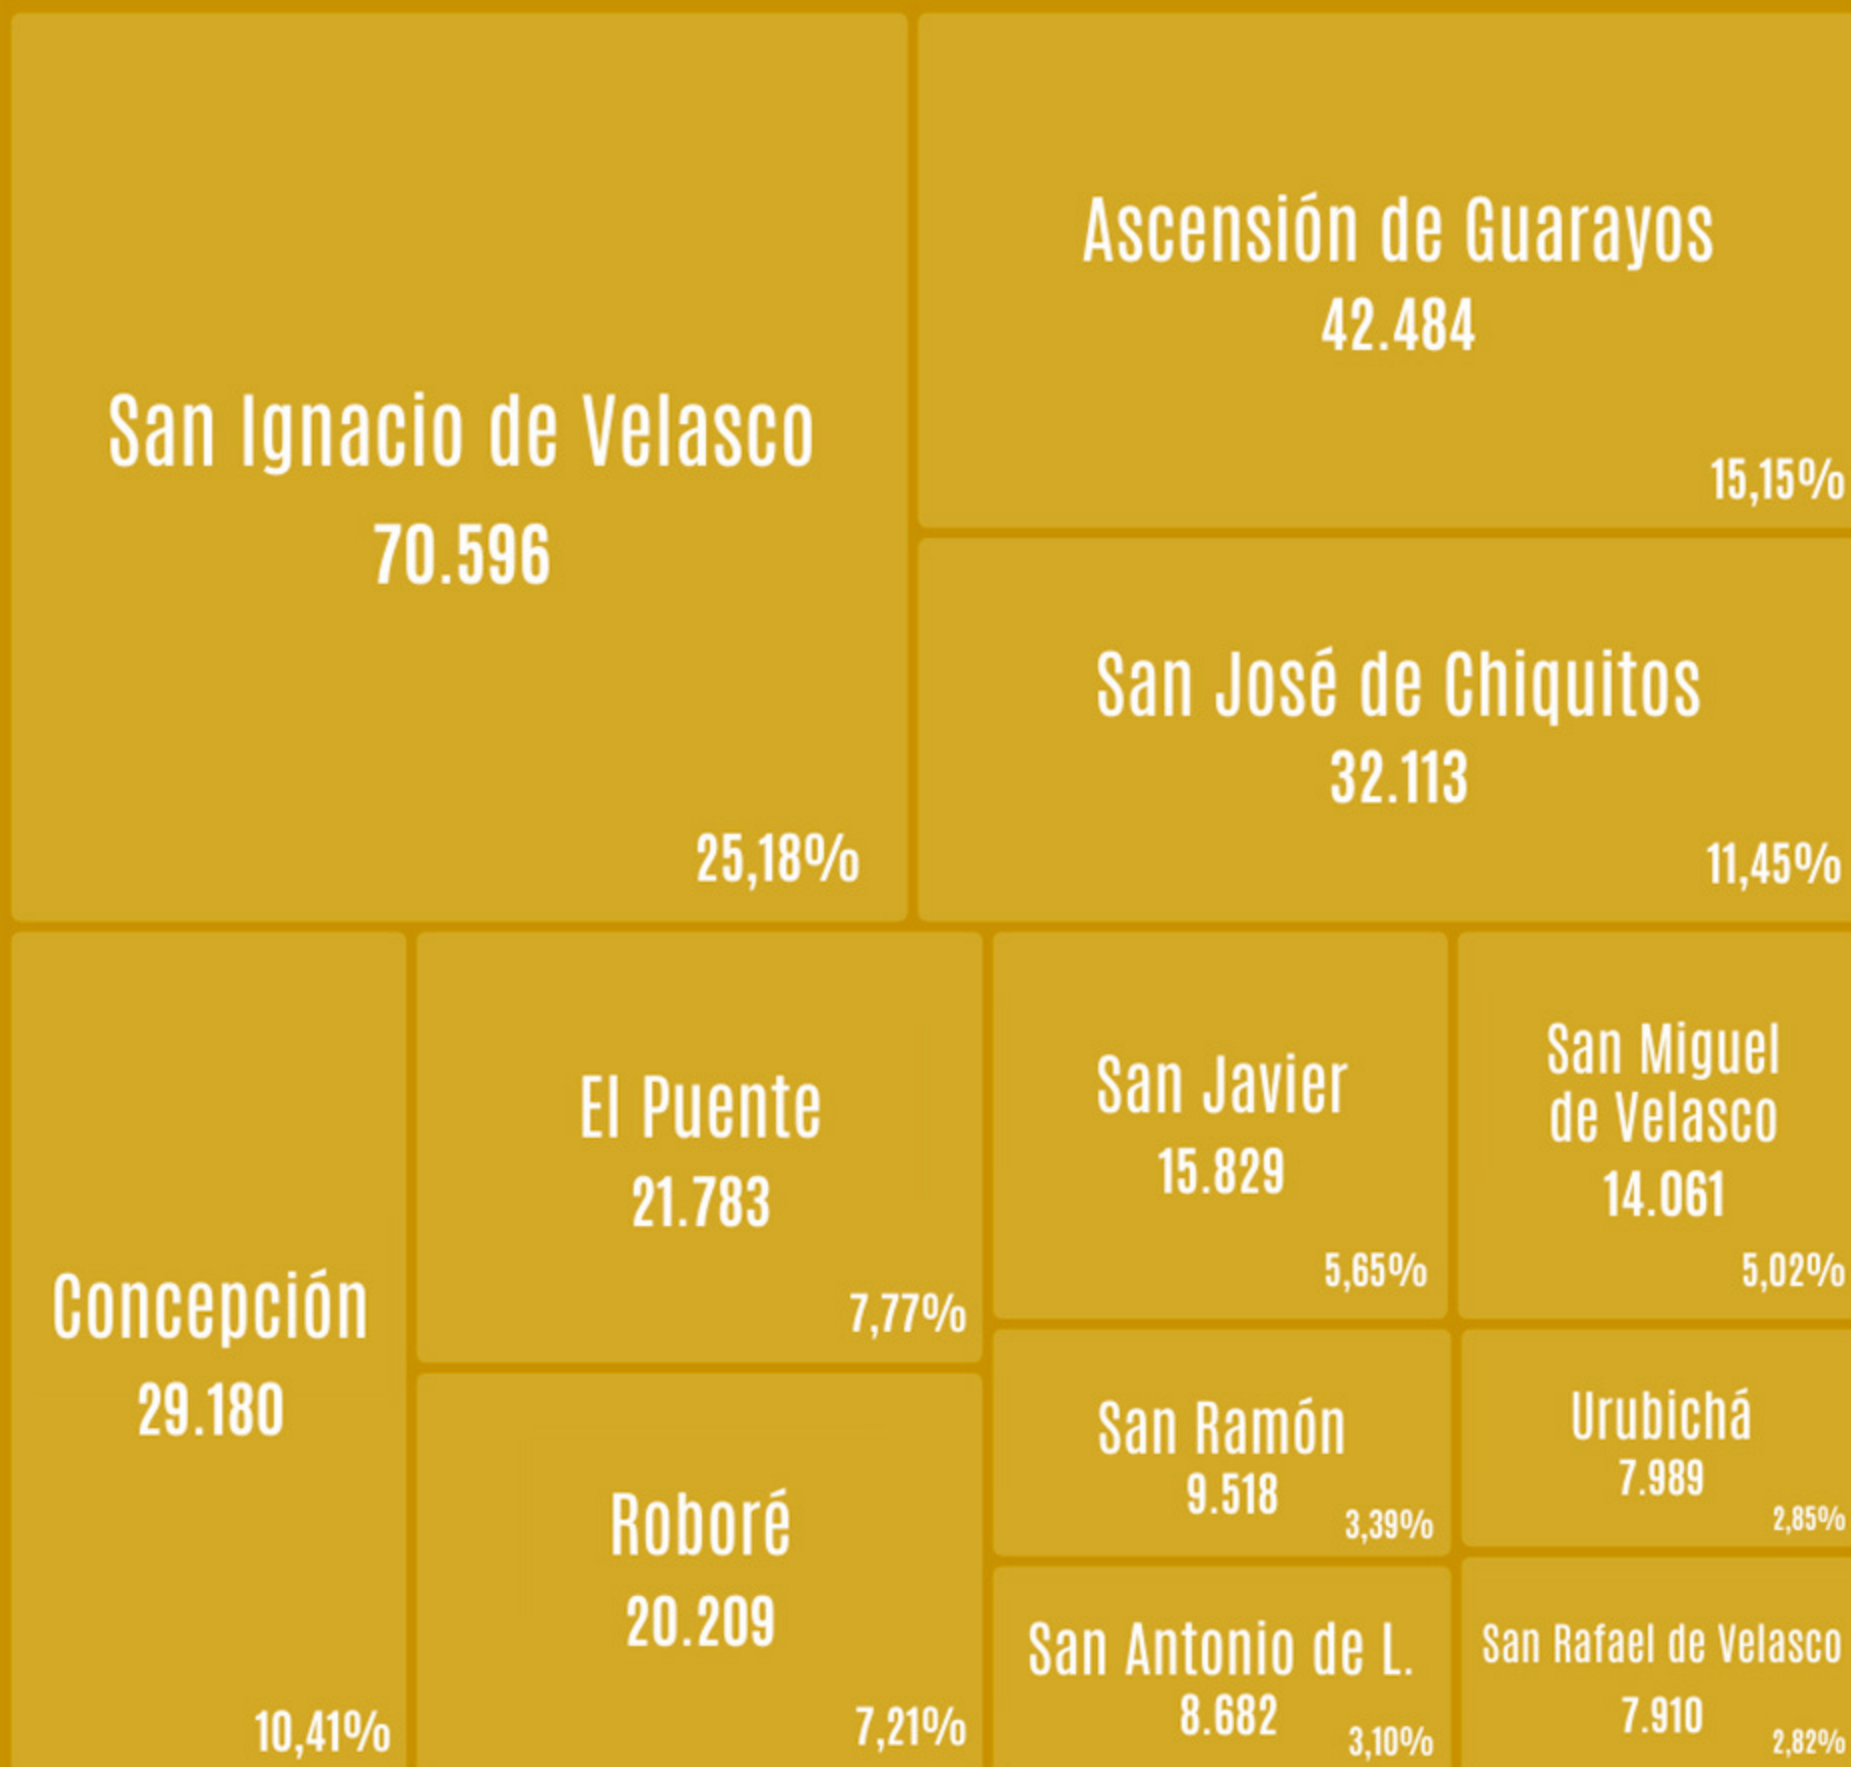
San Ignacio de Velasco
70.596
25,18%

Ascensión de Guarayos
42.484
15,15%

San José de Chiquitos
32.113
11,45%

Concepción
29.180
10,41%

El Puente
21.783
7,77%

Roboré
20.209
7,21%

San Javier
15.829
5,65%

San Miguel de Velasco
14.061
5,02%

San Ramón
9.518
3,39%

Urubichá
7.989
2,85%

San Antonio de L.
8.682
3,10%

San Rafael de Velasco
7.910
2,82%